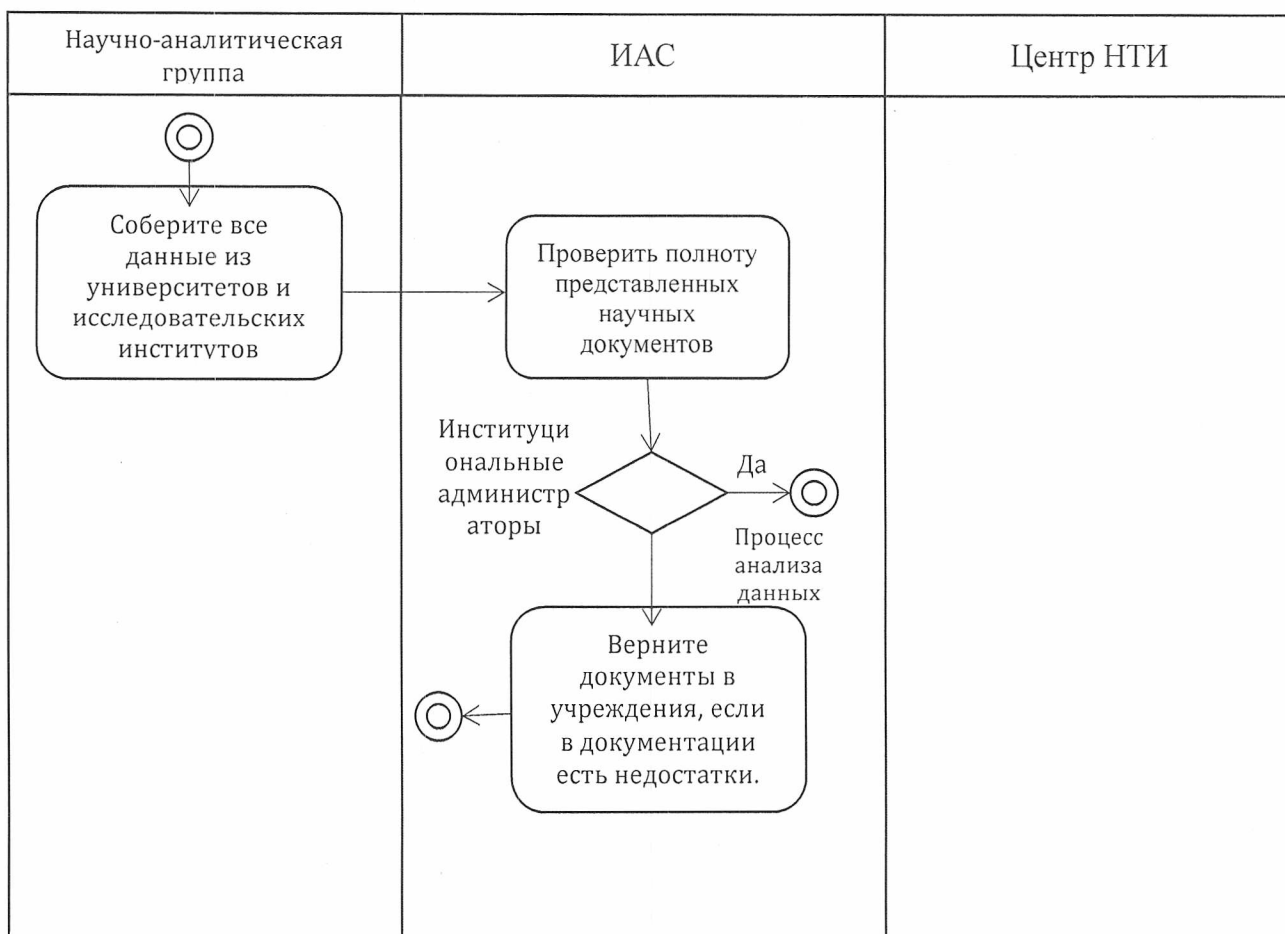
Научно-аналитическая группа

ИАС

Центр НТИ

Соберите все данные из университетов и исследовательских институтов

Проверить полноту представленных научных документов

Институци ональные администр аторы

Да

Процесс анализа данных

Верните документы в учреждения, если в документации есть недостатки.